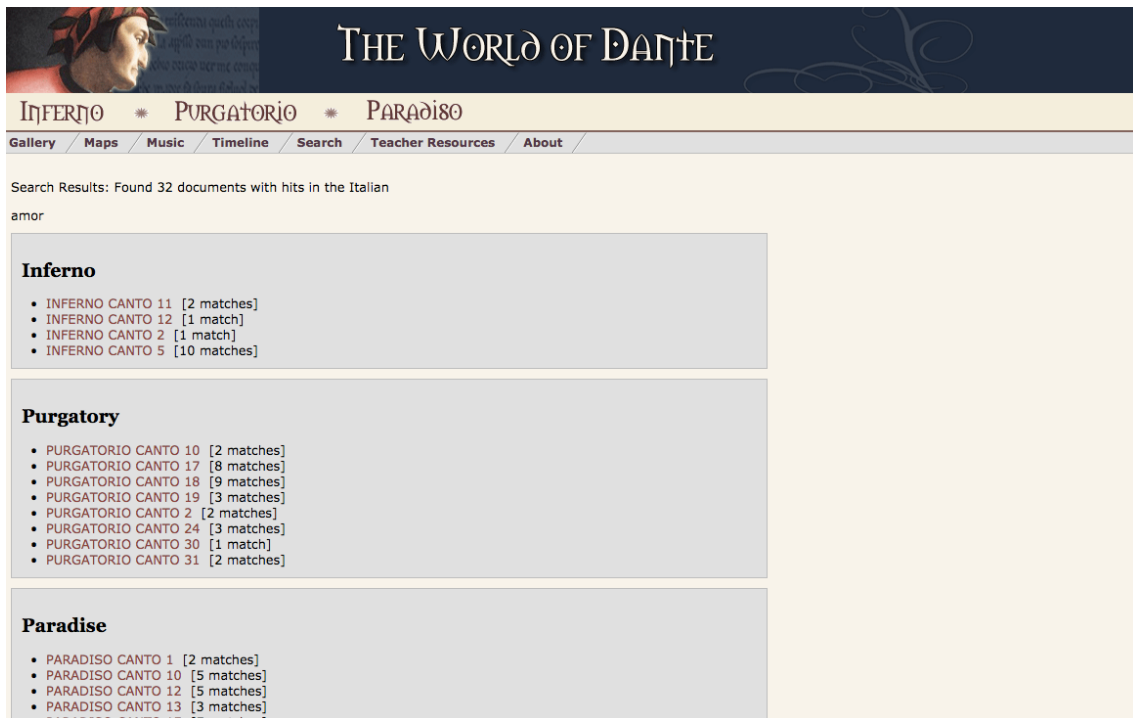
THE WORLD OF DANTE

INFERNO * PURGATORIO * PARADISO

Gallery Maps Music Timeline Search Teacher Resources About

Search Results: Found 32 documents with hits in the Italian

amor

Inferno

- INFERNO CANTO 11 [2 matches]
- INFERNO CANTO 12 [1 match]
- INFERNO CANTO 2 [1 match]
- INFERNO CANTO 5 [10 matches]

Purgatory

- PURGATORIO CANTO 10 [2 matches]
- PURGATORIO CANTO 17 [8 matches]
- PURGATORIO CANTO 18 [9 matches]
- PURGATORIO CANTO 19 [3 matches]
- PURGATORIO CANTO 2 [2 matches]
- PURGATORIO CANTO 24 [3 matches]
- PURGATORIO CANTO 30 [1 match]
- PURGATORIO CANTO 31 [2 matches]

Paradise

- PARADISO CANTO 1 [2 matches]
- PARADISO CANTO 10 [5 matches]
- PARADISO CANTO 12 [5 matches]
- PARADISO CANTO 13 [3 matches]
- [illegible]